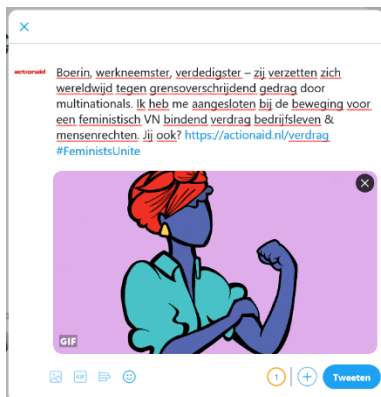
×

actionaid

Boerin, werkneemster, verdedigster – zij verzetten zich wereldwijd tegen grensoverschrijdend gedrag door multinationals. Ik heb me aangesloten bij de beweging voor een feministisch VN bindend verdrag bedrijfsleven & mensenrechten. Jij ook? https://actionaid.nl/verdrag #FeministsUnite

GIF

GIF

1

+

Tweeten